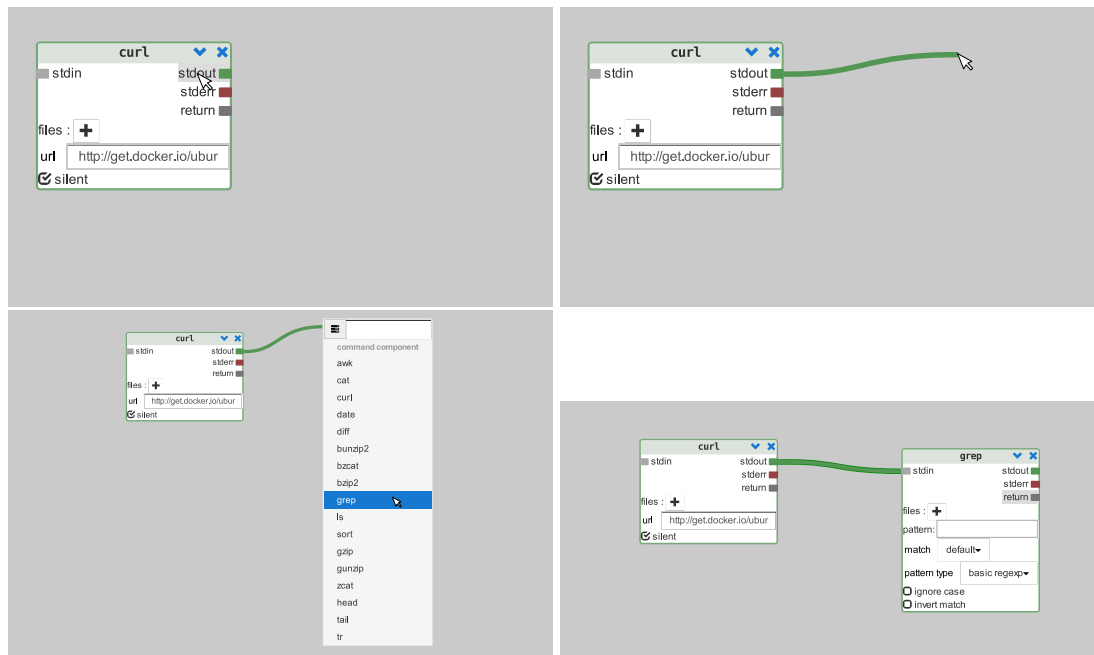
curl
stdin
stdout
stderr
return
files :
url http://get.docker.io/ubur
silent

curl
stdin
stdout
stderr
return
files :
url http://get.docker.io/ubur
silent

curl
stdin
stdout
stderr
return
files :
url http://get.docker.io/ubur
silent

command component
awk
cat
curl
date
diff
bunzip2
bzcat
bzip2
grep
ls
sort
gzip
gunzip
zcat
head
tail
tr

curl
stdin
stdout
stderr
return
files :
url http://get.docker.io/ubur
silent

grep
stdin
stdout
stderr
return
files :
pattern:
match default
pattern type basic regexp
ignore case
invert match